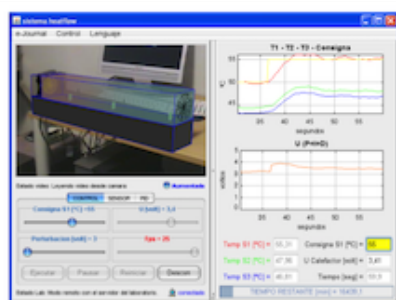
sistema heatflow

e-Journal Control Lenguaje

T1 - T2 - T3 - Consigna

55

50

45

°C

35 40 45 50 55

segundos

U (P+I+D)

voltios

35 40 45 50 55

segundos

Estado vídeo: Leyendo vídeo desde camara

Aumentada

Consigna S1 [°C] = 55

U [volt] = 3.4

Perturbacion [volt] = 3

fps = 25

Ejecutar Pausar Reiniciar Desconectar

Temp S1 [°C] = 55.21

Consigna S1 [°C] = 55

Temp S2 [°C] = 47.36

U Calefactor [volt] = 3.41

Temp S3 [°C] = 46.01

Tiempo [seg] = 51.0

TIEMPO RESTANTE [min] = 16435.1

Estado Lab: Modo remoto con el servidor del laboratorio.

conectado